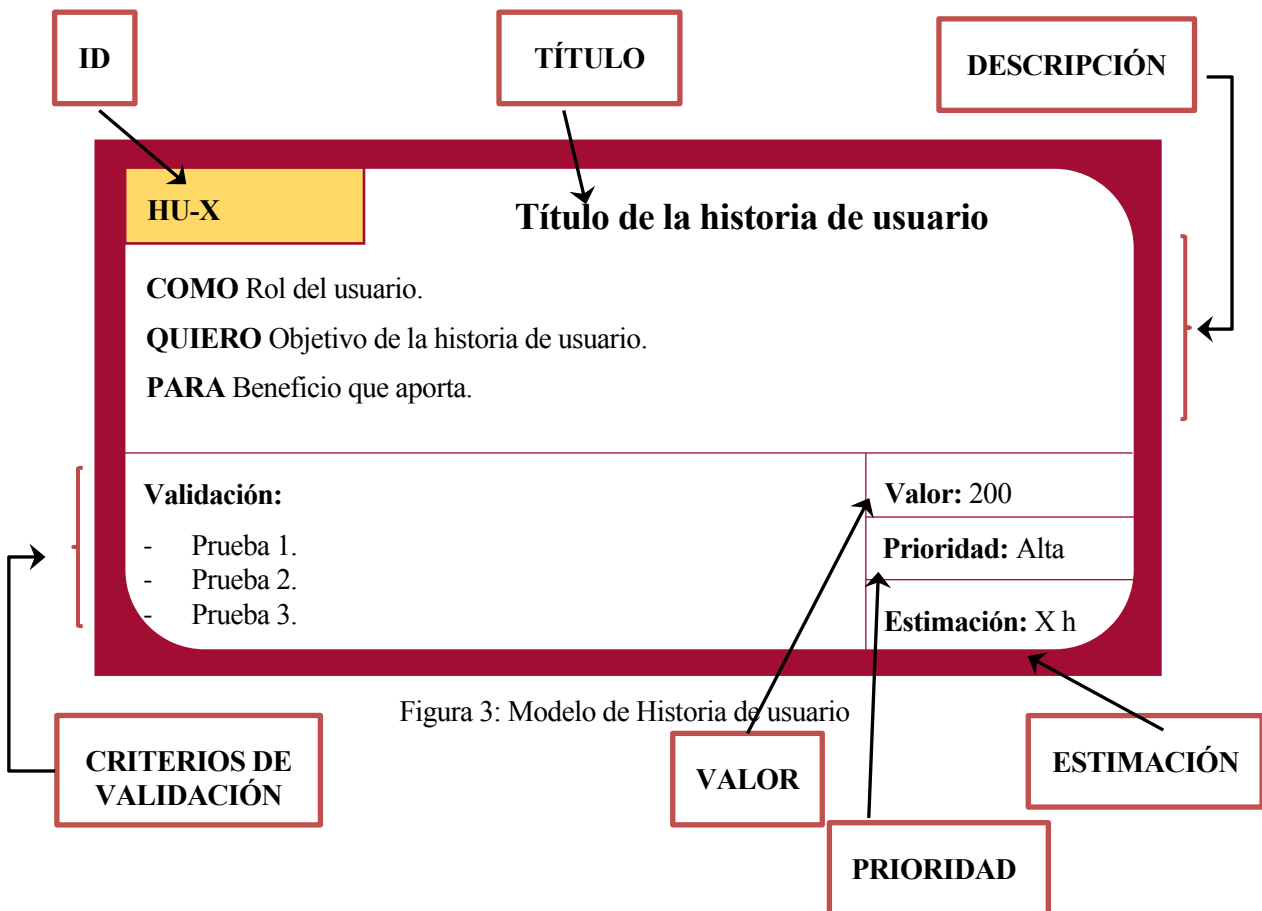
ID

TÍTULO

DESCRIPCIÓN

HU-X

Título de la historia de usuario

**COMO** Rol del usuario.

**QUIERO** Objetivo de la historia de usuario.

**PARA** Beneficio que aporta.

**Validación:**

- Prueba 1.
- Prueba 2.
- Prueba 3.

**Valor:** 200

**Prioridad:** Alta

**Estimación:** X h

Figura 3: Modelo de Historia de usuario

CRITERIOS DE VALIDACIÓN

VALOR

ESTIMACIÓN

PRIORIDAD